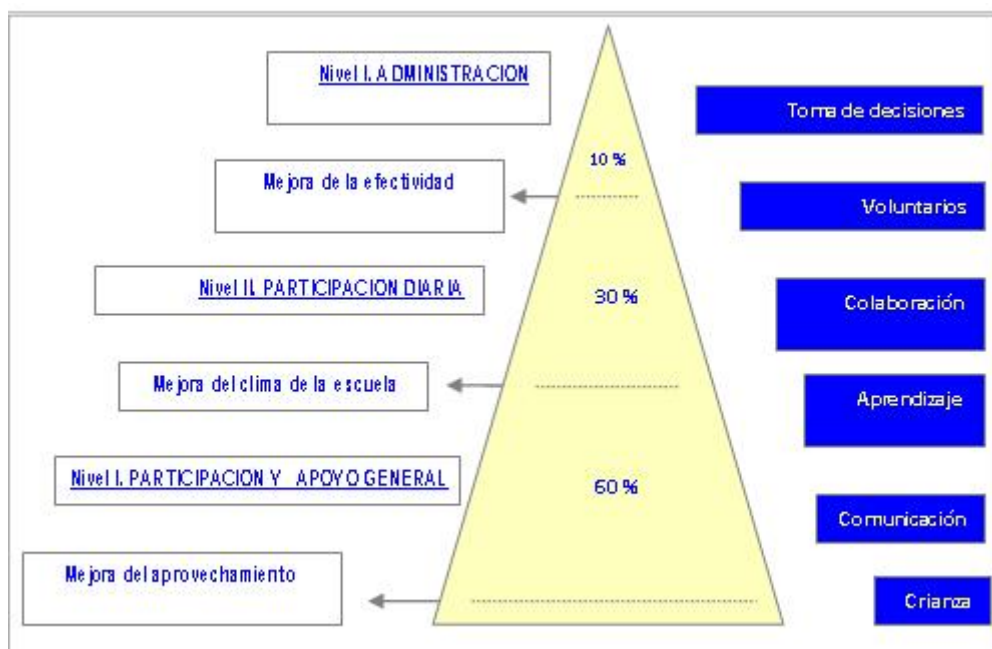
Nivel I. ADMINISTRACION

Mejora de la efectividad

Nivel II. PARTICIPACION DIARIA

Mejora del clima de la escuela

Nivel I. PARTICIPACION Y APOYO GENERAL

Mejora del aprovechamiento

10 %

30 %

60 %

Toma de decisiones

Voluntarios

Colaboración

Aprendizaje

Comunicación

Crianza